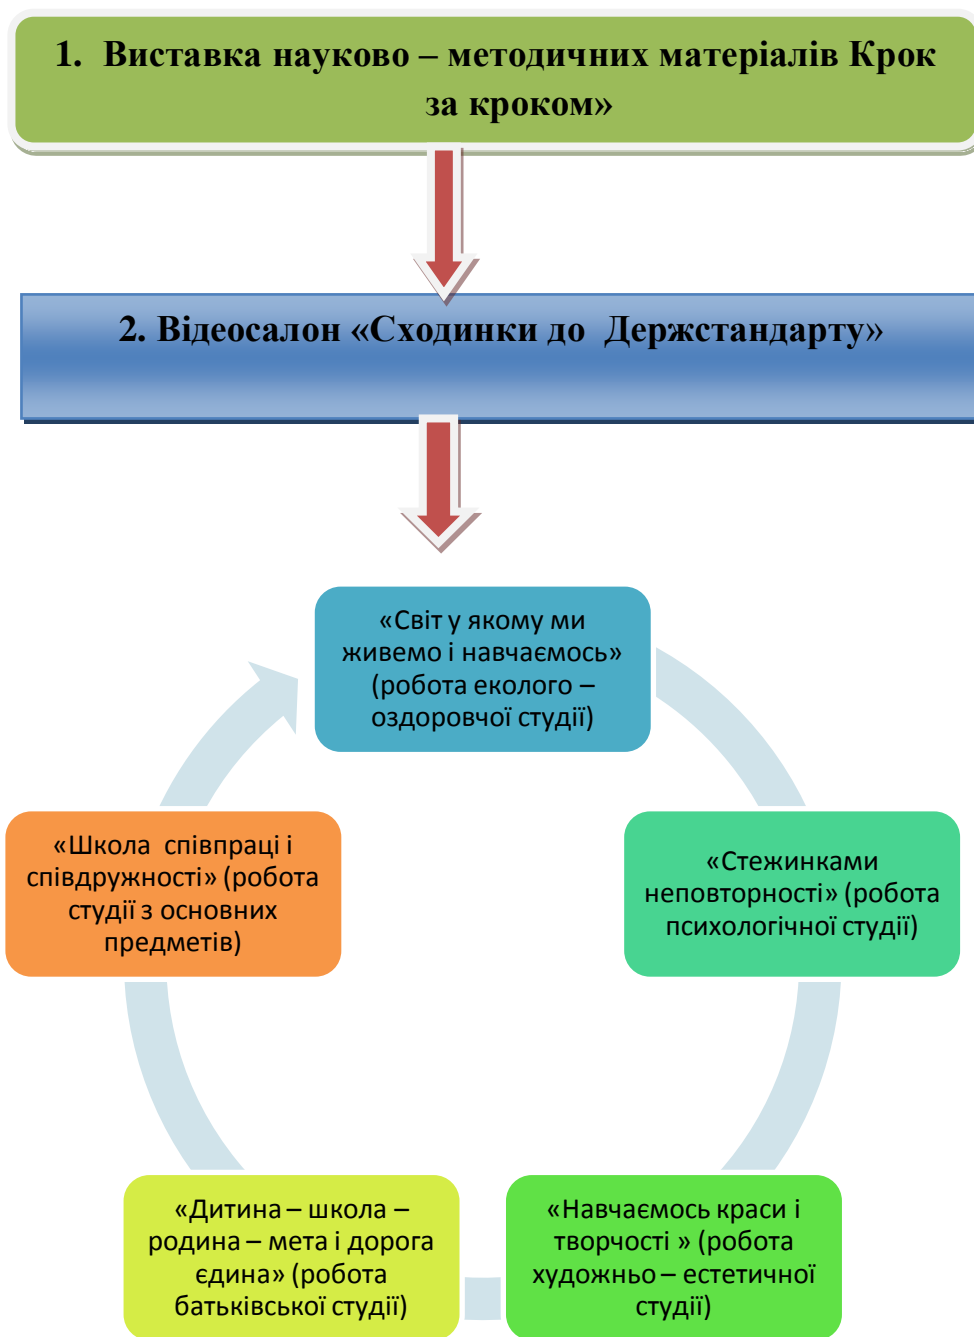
1. Виставка науково – методичних матеріалів Крок за кроком»

2. Відеосалон «Сходинки до Держстандарту»

«Світ у якому ми живемо і навчаємось» (робота еколого – оздоровчої студії)

«Стежинками неповторності» (робота психологічної студії)

«Навчаємось краси і творчості » (робота художньо – естетичної студії)

«Дитина – школа – родина – мета і дорога єдина» (робота батьківської студії)

«Школа співпраці і співдружності» (робота студії з основних предметів)